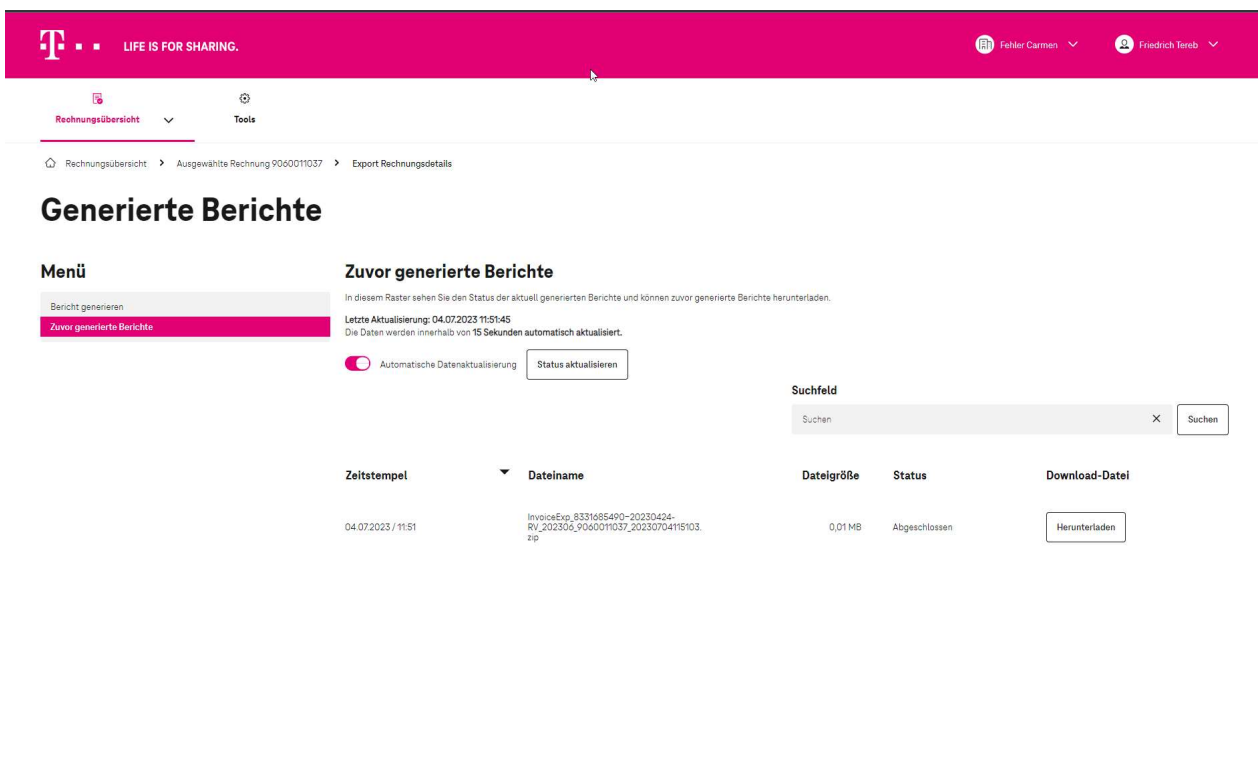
LIFE IS FOR SHARING.

Fehler Carmen

Friedrich Tereb

Rechnungsübersicht

Tools

Rechnungsübersicht > Ausgewählte Rechnung 9060011037 > Export Rechnungsdetails

Generierte Berichte

Menü

Bericht generieren

Zuvor generierte Berichte

Zuvor generierte Berichte

In diesem Raster sehen Sie den Status der aktuell generierten Berichte und können zuvor generierte Berichte herunterladen.

Letzte Aktualisierung: 04.07.2023 11:51:45
Die Daten werden innerhalb von 15 Sekunden automatisch aktualisiert.

Automatische Datenaktualisierung

Status aktualisieren

Suchfeld

Suchen

Suchen

| Zeitstempel | Dateiname | Dateigröße | Status | Download-Datei |
|---|---|---|---|---|
| 04.07.2023 / 11:51 | InvoiceExp_8331685490-20230424-RV_202306_9060011037_20230704115103.zip | 0,01 MB | Abgeschlossen | Herunterladen |